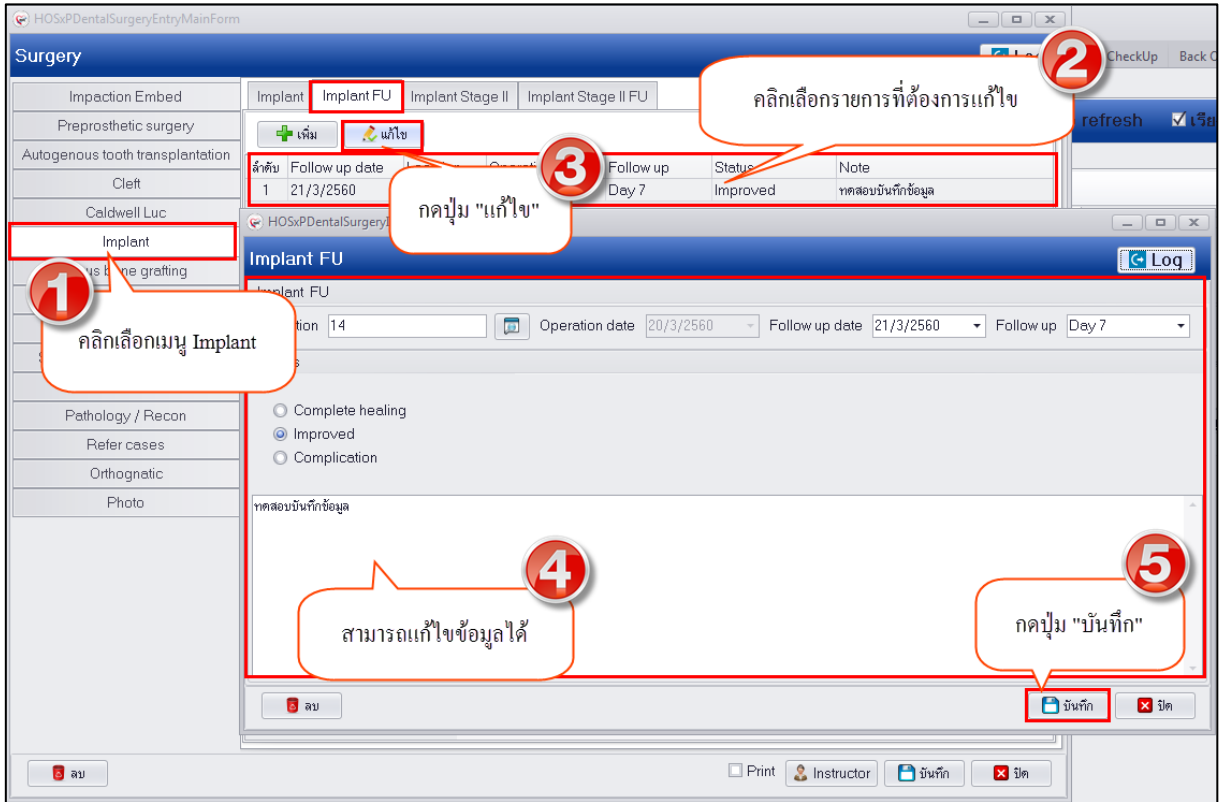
HOSxPDentalSurgeryEntryMainForm

Surgery

Lo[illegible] CheckUp Back C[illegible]

2

คลิกเลือกรายการที่ต้องการแก้ไข

refresh ☑ เรีย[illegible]

Impaction Embed
Preprosthetic surgery
Autogenous tooth transplantation
Cleft
Caldwell Luc
Implant
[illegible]us bone grafting
Pathology / Recon
Refer cases
Orthognatic
Photo

Implant | Implant FU | Implant Stage II | Implant Stage II FU

เพิ่ม | แก้ไข

3

| ลำดับ | Follow up date | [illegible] | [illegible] | Follow up | Status | Note |
|---|---|---|---|---|---|---|
| 1 | 21/3/2560 | | | Day 7 | Improved | ทดสอบบันทึกข้อมูล |

กดปุ่ม "แก้ไข"

HOSxPDentalSurgery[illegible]

Implant FU

Log

Implant FU

1

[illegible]tion 14

Operation date 20/3/2560 Follow up date 21/3/2560 Follow up Day 7

คลิกเลือกเมนู Implant

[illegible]s

Complete healing
Improved
Complication

ทดสอบบันทึกข้อมูล

4

5

สามารถแก้ไขข้อมูลได้

กดปุ่ม "บันทึก"

ลบ

บันทึก ปิด

ลบ

Print Instructor บันทึก ปิด